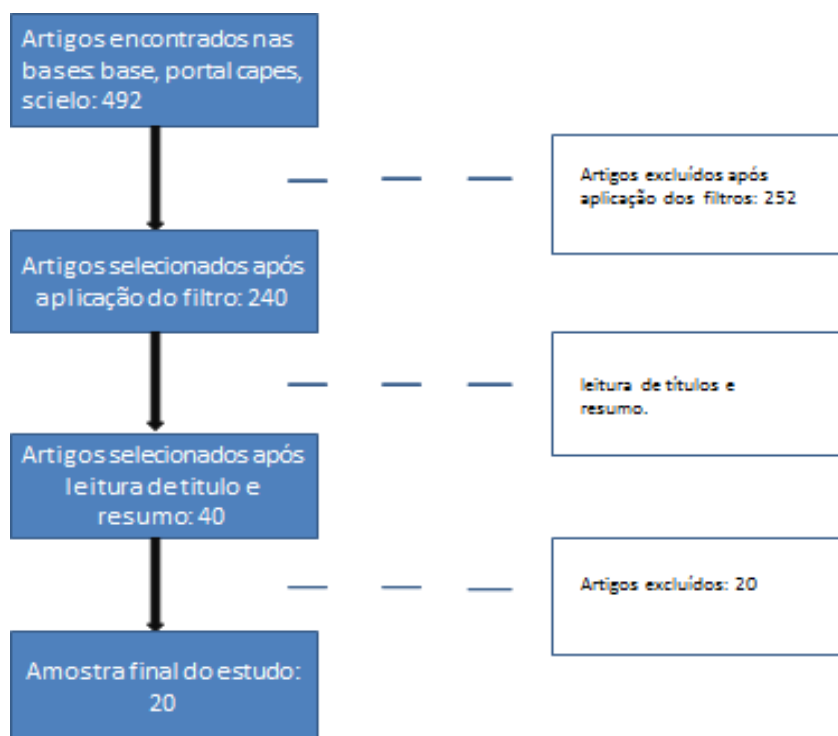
Artigos encontrados nas bases: base, portal capes, scielo: 492

Artigos excluídos após aplicação dos filtros: 252

Artigos selecionados após aplicação do filtro: 240

leitura de títulos e resumo.

Artigos selecionados após leitura de titulo e resumo: 40

Artigos excluídos: 20

Amostra final do estudo: 20